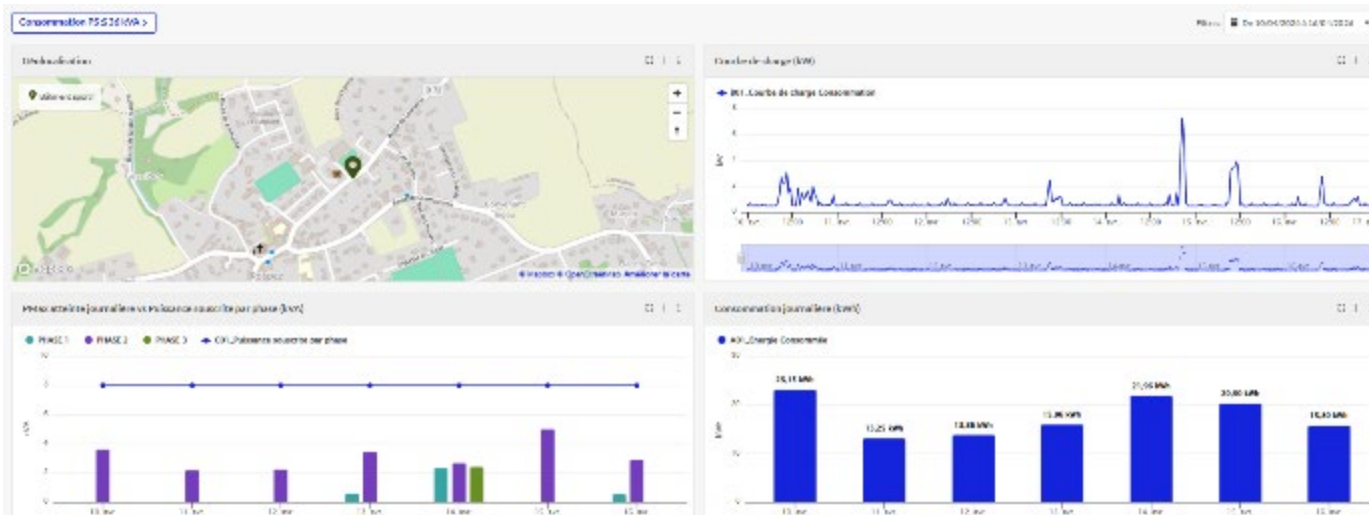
Consommation TS 36 kVA >

Filtres Du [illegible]

Géolocalisation

Courbe de charge (kW)

Puissance atteinte journalière vs Puissance souscrite par phase (kW)

PHASE 1 PHASE 2 PHASE 3 CPL_Puissance souscrite par phase

Consommation journalière (kWh)

ACF_Energie Consommée

33,11 kWh 13,25 kWh 13,88 kWh 15,95 kWh 31,96 kWh 20,00 kWh 15,60 kWh

© Leaflet © OpenStreetMap Améliorer la carte